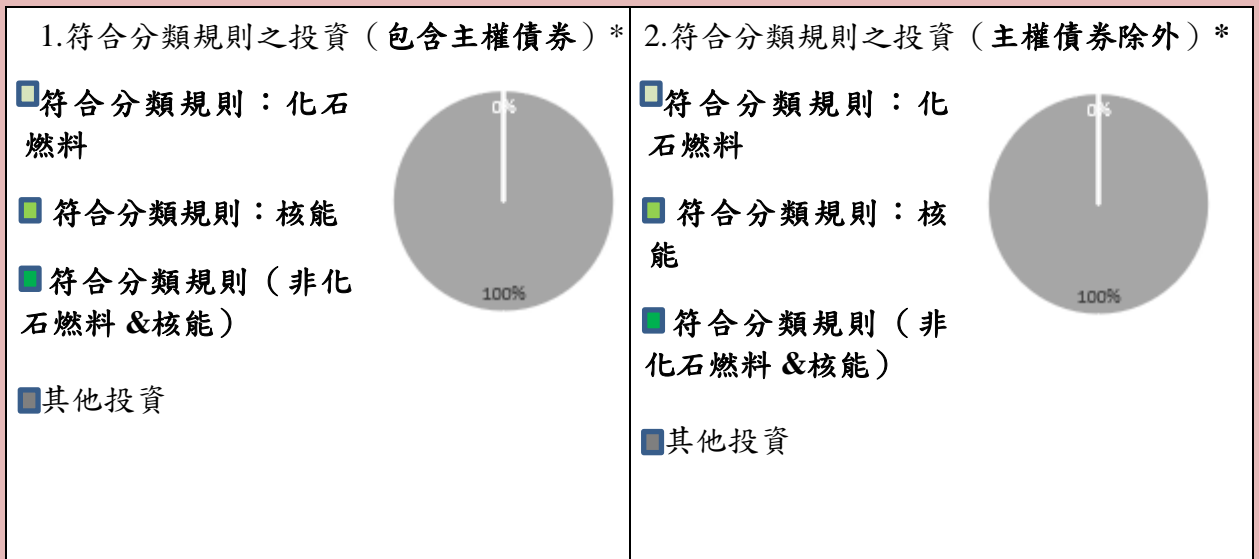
| 1.符合分類規則之投資（包含主權債券）* | 2.符合分類規則之投資（主權債券除外）* |
|---|---|
| 符合分類規則：化石燃料<br>符合分類規則：核能<br>符合分類規則（非化石燃料 &核能）<br>其他投資<br>0%<br>100% | 符合分類規則：化石燃料<br>符合分類規則：核能<br>符合分類規則（非化石燃料 &核能）<br>其他投資<br>0%<br>100% |